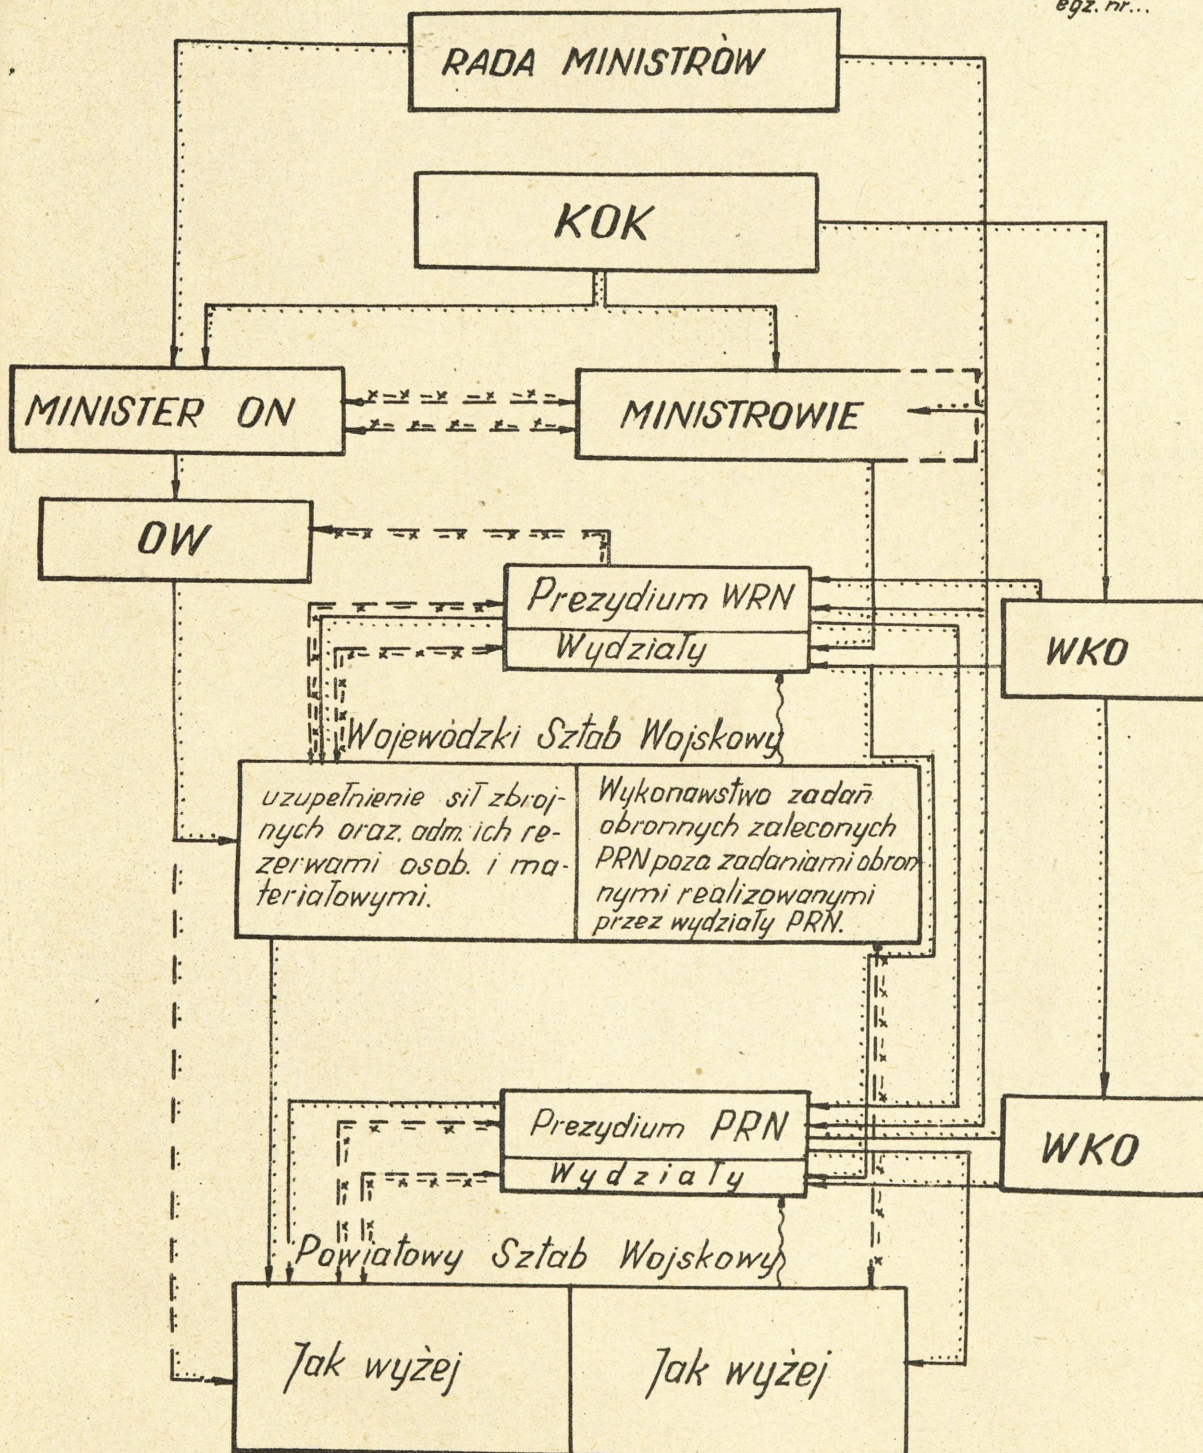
egz. nr...

RADA MINISTRÓW

KOK

MINISTER ON

MINISTROWIE

OW

Prezydium WRN

Wydziały

WKO

Wojewódzki Sztab Wojskowy

uzupełnienie sił zbrojnych oraz adm. ich rezerwami osob. i materiałowymi.

Wykonawstwo zadań obronnych zaleconych PRN poza zadaniami obronnymi realizowanymi przez wydziały PRN.

Prezydium PRN

Wydziały

WKO

Powiatowy Sztab Wojskowy

Jak wyżej

Jak wyżej